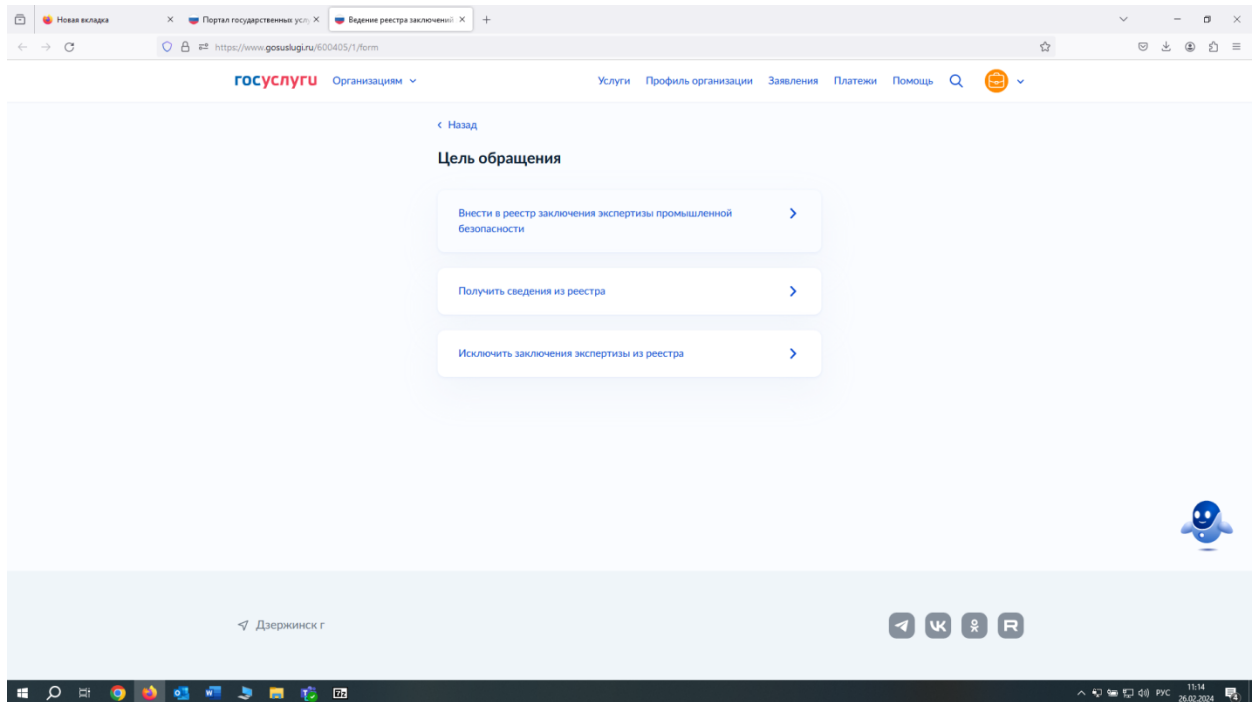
Новая вкладка
Портал государственных усл
Ведение реестра заключений
https://www.gosuslugi.ru/600405/1/form

госуслуги Организациям
Услуги Профиль организации Заявления Платежи Помощь

‹ Назад

Цель обращения

Внести в реестр заключения экспертизы промышленной безопасности

Получить сведения из реестра

Исключить заключения экспертизы из реестра

Дзержинск г

РУС 11:14 26.02.2024